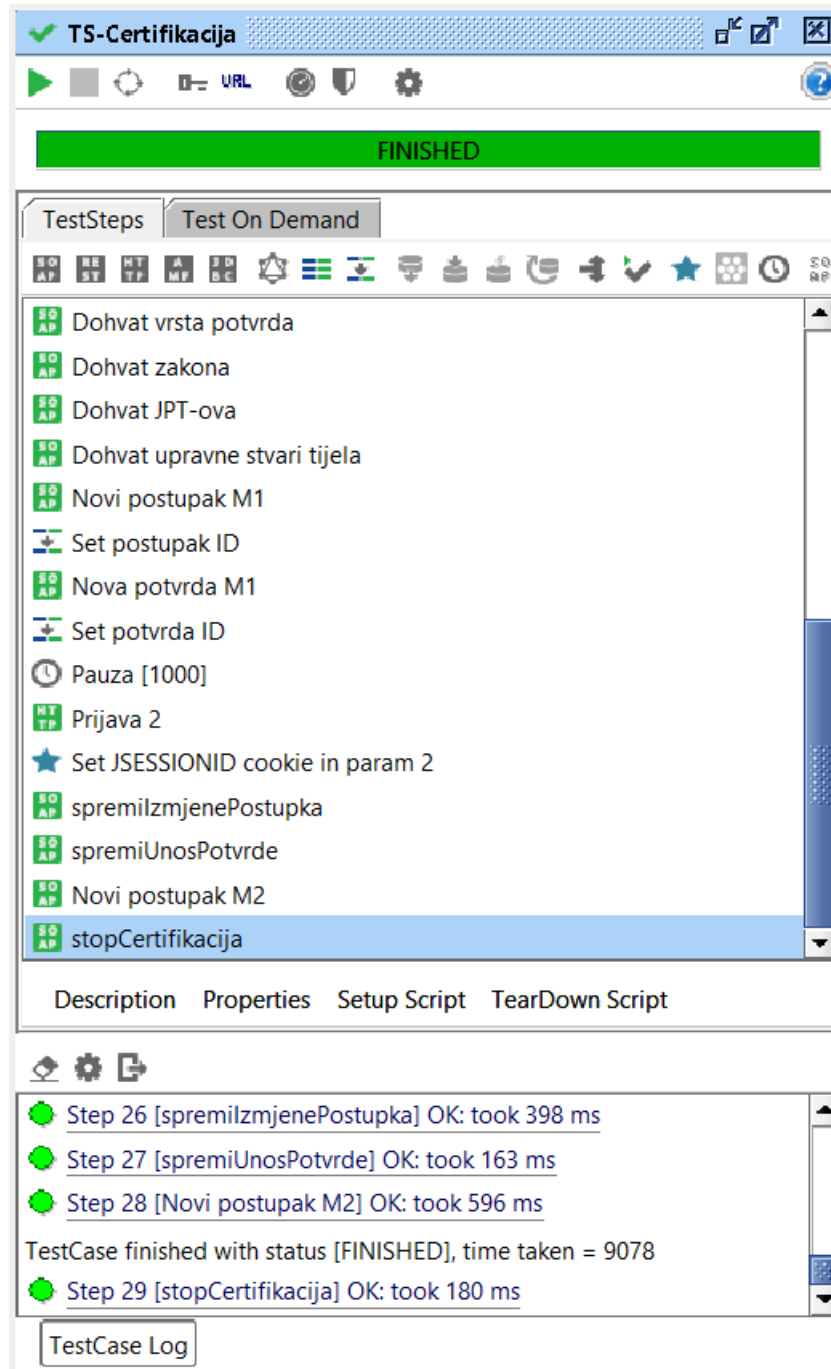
TS-Certifikacija

URL

FINISHED

TestSteps
Test On Demand

Dohvat vrsta potvrda
Dohvat zakona
Dohvat JPT-ova
Dohvat upravne stvari tijela
Novi postupak M1
Set postupak ID
Nova potvrda M1
Set potvrda ID
Pauza [1000]
Prijava 2
Set JSESSIONID cookie in param 2
spremiIzmjenePostupka
spremiUnosPotvrde
Novi postupak M2
stopCertifikacija

Description
Properties
Setup Script
TearDown Script

Step 26 [spremiIzmjenePostupka] OK: took 398 ms
Step 27 [spremiUnosPotvrde] OK: took 163 ms
Step 28 [Novi postupak M2] OK: took 596 ms
TestCase finished with status [FINISHED], time taken = 9078
Step 29 [stopCertifikacija] OK: took 180 ms

TestCase Log